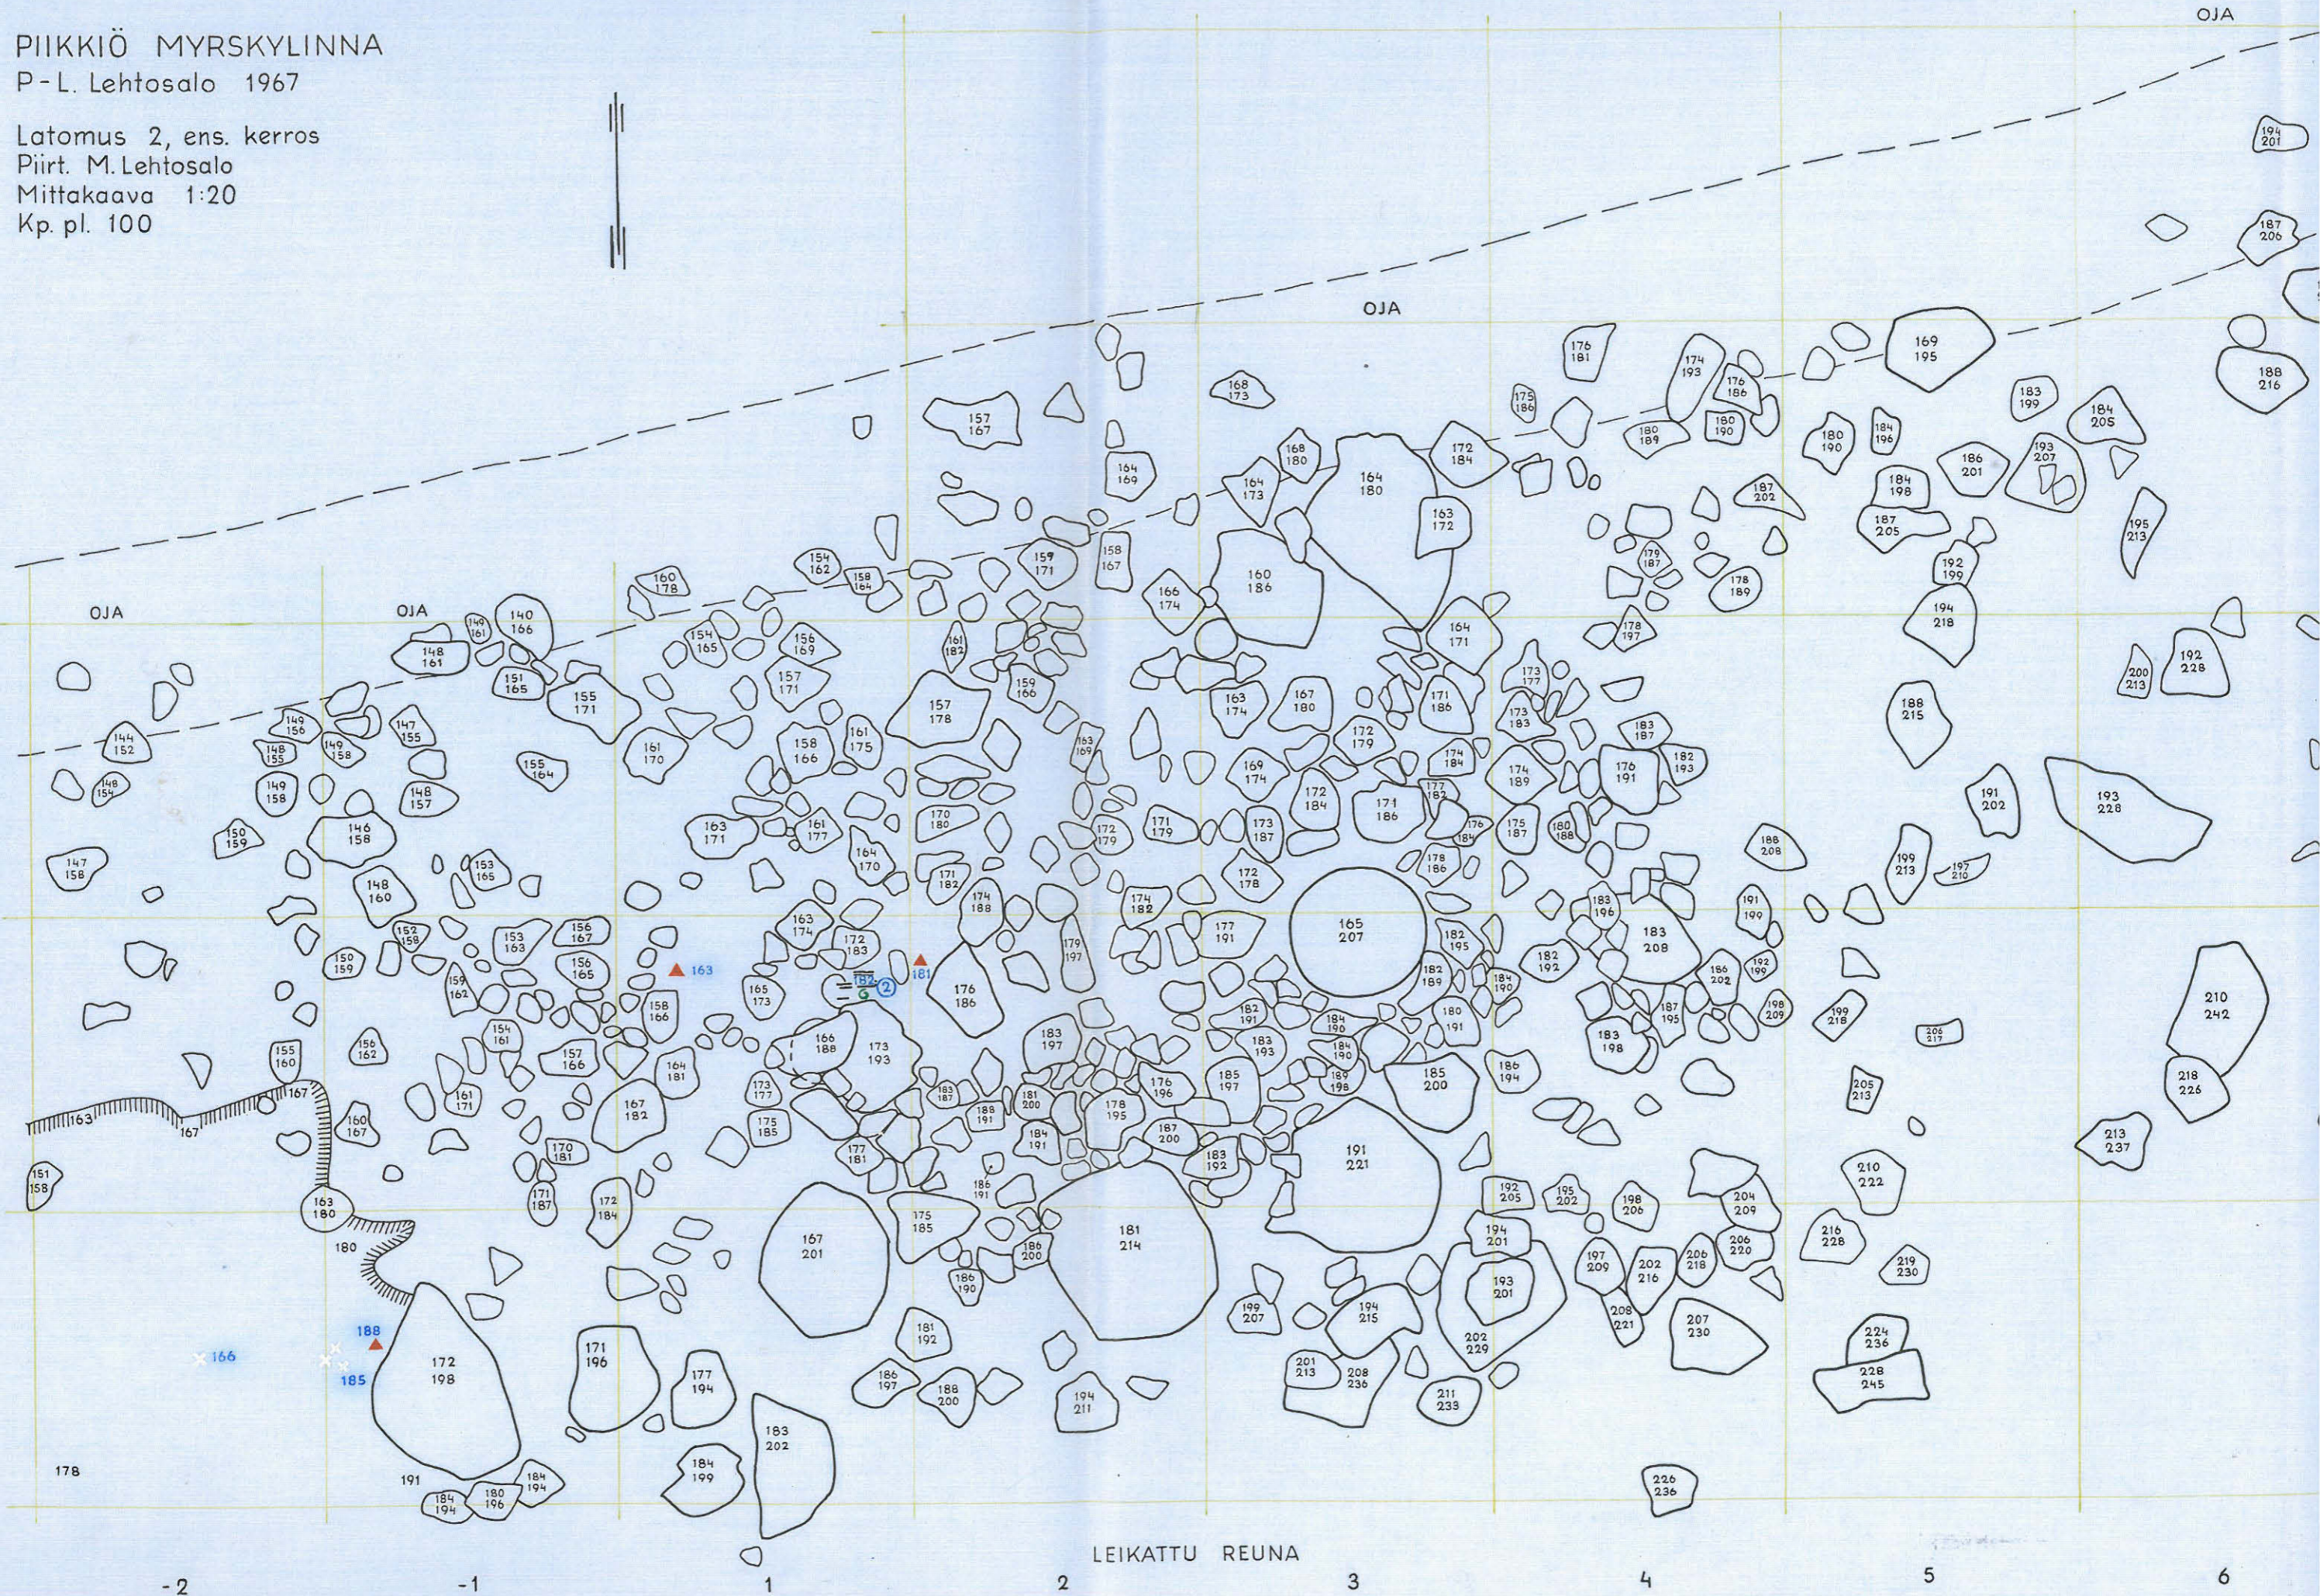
PIIKKIÖ MYRSKYLINNA
P-L. Lehtosalo 1967

Latomus 2, ens. kerros
Piirt. M. Lehtosalo
Mittakaava 1:20
Kp. pl. 100

OJA

OJA

OJA

OJA

163

181

182

166

188

185

LEIKATTU REUNA

-2

-1

1

2

3

4

5

6